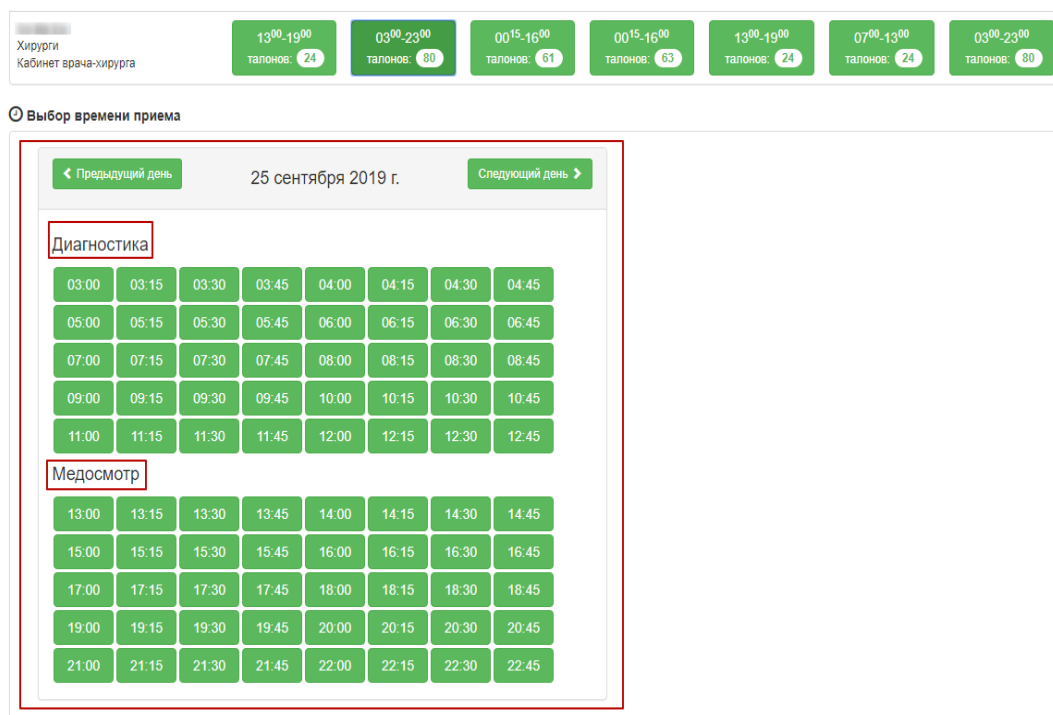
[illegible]
Хирурги
Кабинет врача-хирурга

$13^{00}$-$19^{00}$ талонов: 24
$03^{00}$-$23^{00}$ талонов: 80
$00^{15}$-$16^{00}$ талонов: 61
$00^{15}$-$16^{00}$ талонов: 63
$13^{00}$-$19^{00}$ талонов: 24
$07^{00}$-$13^{00}$ талонов: 24
$03^{00}$-$23^{00}$ талонов: 80

Выбор времени приема

Предыдущий день
25 сентября 2019 г.
Следующий день

Диагностика

| 03:00 | 03:15 | 03:30 | 03:45 | 04:00 | 04:15 | 04:30 | 04:45 |
|---|---|---|---|---|---|---|---|
| 05:00 | 05:15 | 05:30 | 05:45 | 06:00 | 06:15 | 06:30 | 06:45 |
| 07:00 | 07:15 | 07:30 | 07:45 | 08:00 | 08:15 | 08:30 | 08:45 |
| 09:00 | 09:15 | 09:30 | 09:45 | 10:00 | 10:15 | 10:30 | 10:45 |
| 11:00 | 11:15 | 11:30 | 11:45 | 12:00 | 12:15 | 12:30 | 12:45 |

Медосмотр

| 13:00 | 13:15 | 13:30 | 13:45 | 14:00 | 14:15 | 14:30 | 14:45 |
|---|---|---|---|---|---|---|---|
| 15:00 | 15:15 | 15:30 | 15:45 | 16:00 | 16:15 | 16:30 | 16:45 |
| 17:00 | 17:15 | 17:30 | 17:45 | 18:00 | 18:15 | 18:30 | 18:45 |
| 19:00 | 19:15 | 19:30 | 19:45 | 20:00 | 20:15 | 20:30 | 20:45 |
| 21:00 | 21:15 | 21:30 | 21:45 | 22:00 | 22:15 | 22:30 | 22:45 |